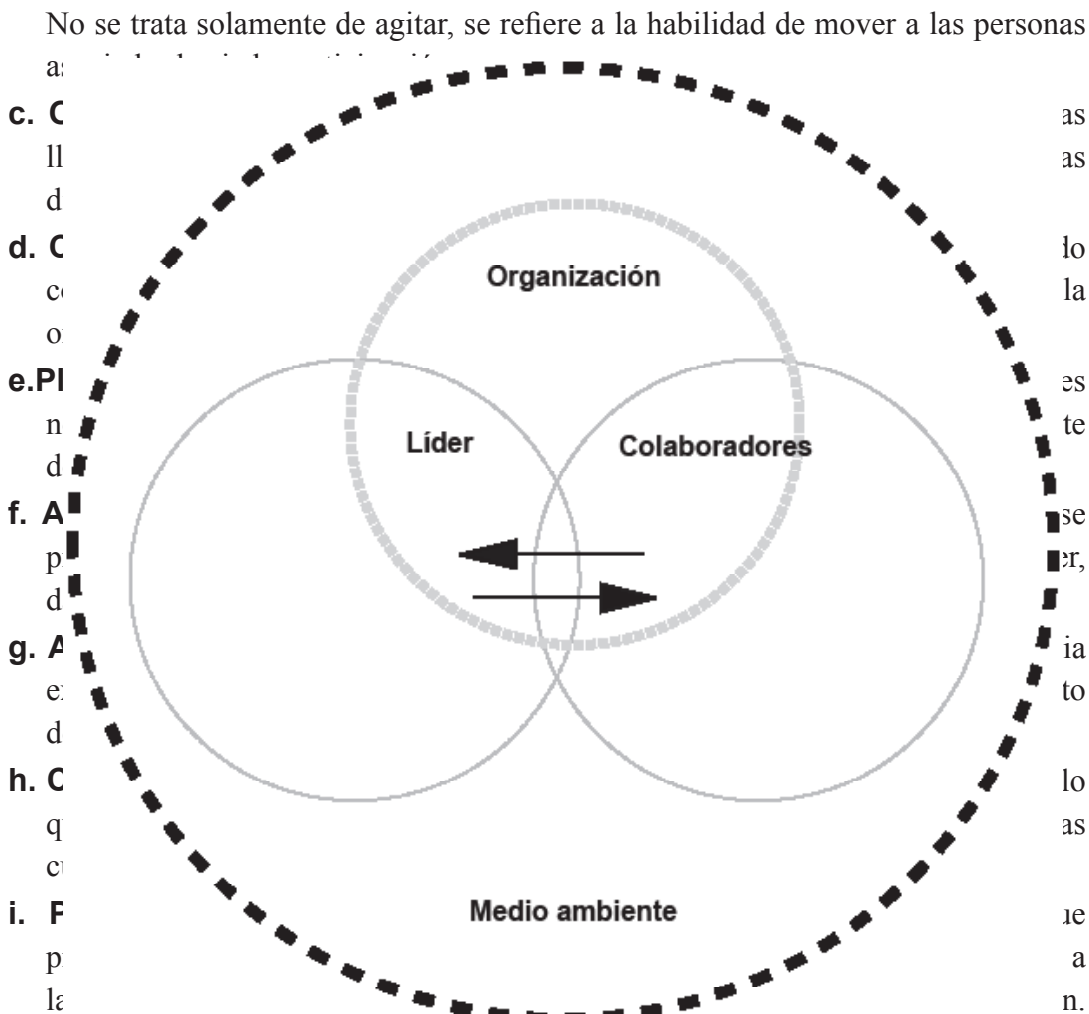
No se trata solamente de agitar, se refiere a la habilidad de mover a las personas a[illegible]

c. C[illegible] as
ll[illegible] as
d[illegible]

d. C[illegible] lo
c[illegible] la
o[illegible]

e.Pl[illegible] es
n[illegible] te
d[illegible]

f. A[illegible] se
p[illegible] er,
d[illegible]

g. A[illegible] ia
e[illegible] to
d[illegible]

h. C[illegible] lo
q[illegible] as
c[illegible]

i. F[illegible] ie
p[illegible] a
la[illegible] n.

Organización

Líder

Colaboradores

Medio ambiente